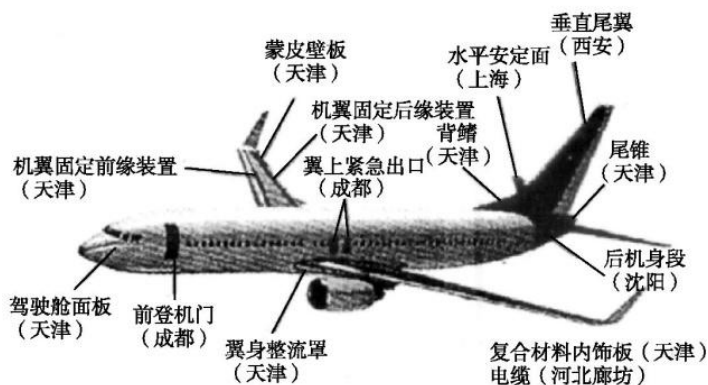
垂直尾翼
（西安）

蒙皮壁板
（天津）

水平安定面
（上海）

机翼固定后缘装置
（天津）

背鳍
（天津）

机翼固定前缘装置
（天津）

翼上紧急出口
（成都）

尾锥
（天津）

后机身段
（沈阳）

驾驶舱面板
（天津）

前登机门
（成都）

翼身整流罩
（天津）

复合材料内饰板（天津）
电缆（河北廊坊）